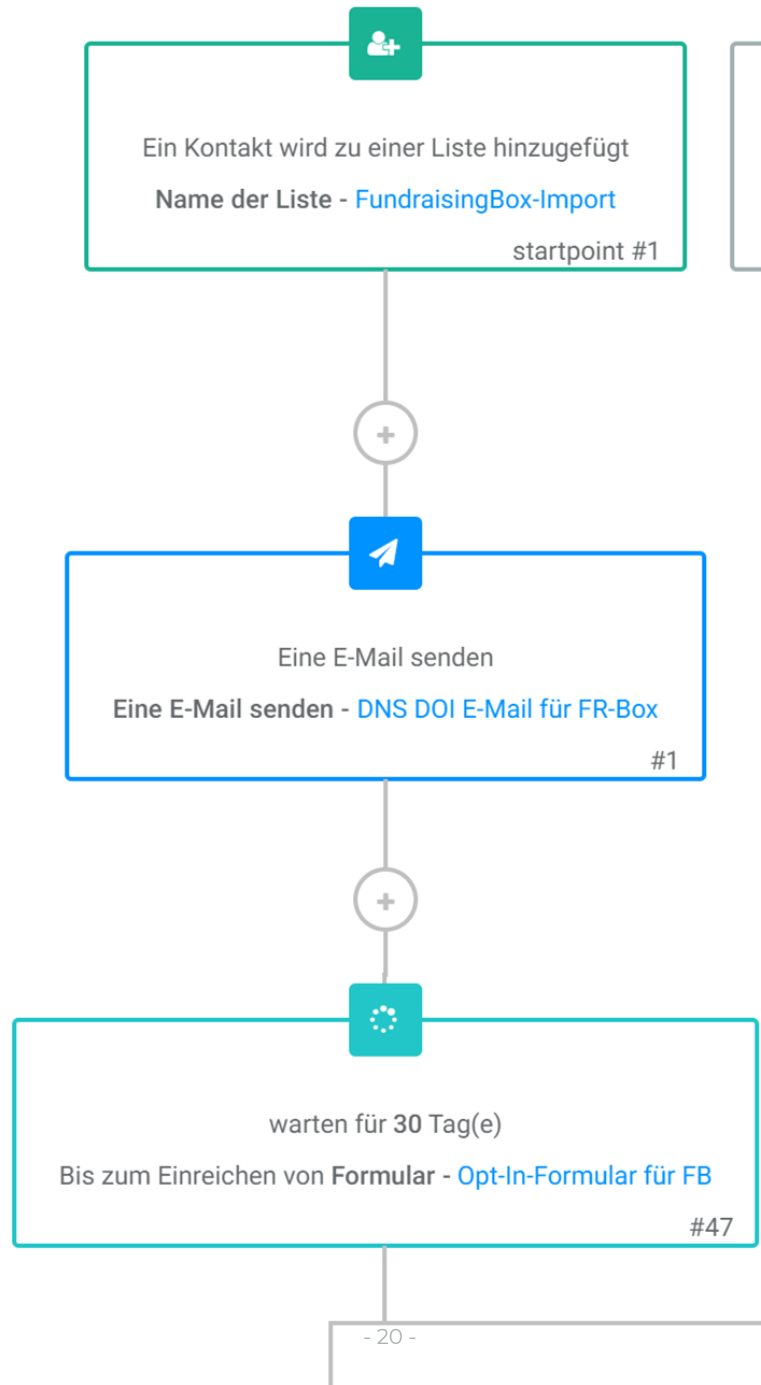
Ein Kontakt wird zu einer Liste hinzugefügt

**Name der Liste -** FundraisingBox-Import

startpoint #1

Eine E-Mail senden

**Eine E-Mail senden -** DNS DOI E-Mail für FR-Box

#1

warten für **30** Tag(e)

Bis zum Einreichen von **Formular -** Opt-In-Formular für FB

#47

- 20 -